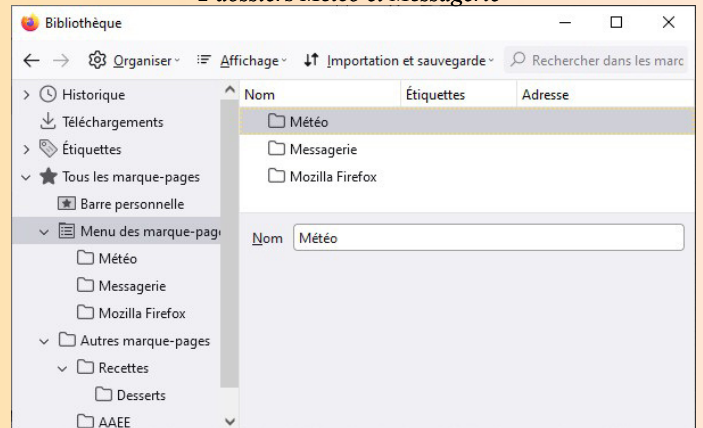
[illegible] dossiers Météo et Messagerie

Bibliothèque

Organiser
Affichage
Importation et sauvegarde
Rechercher dans les marc

Historique
Téléchargements
Étiquettes
Tous les marque-pages
Barre personnelle
Menu des marque-page
Météo
Messagerie
Mozilla Firefox
Autres marque-pages
Recettes
Desserts
AAEE

| Nom | Étiquettes | Adresse |
|---|---|---|
| Météo | | |
| Messagerie | | |
| Mozilla Firefox | | |

Nom Météo